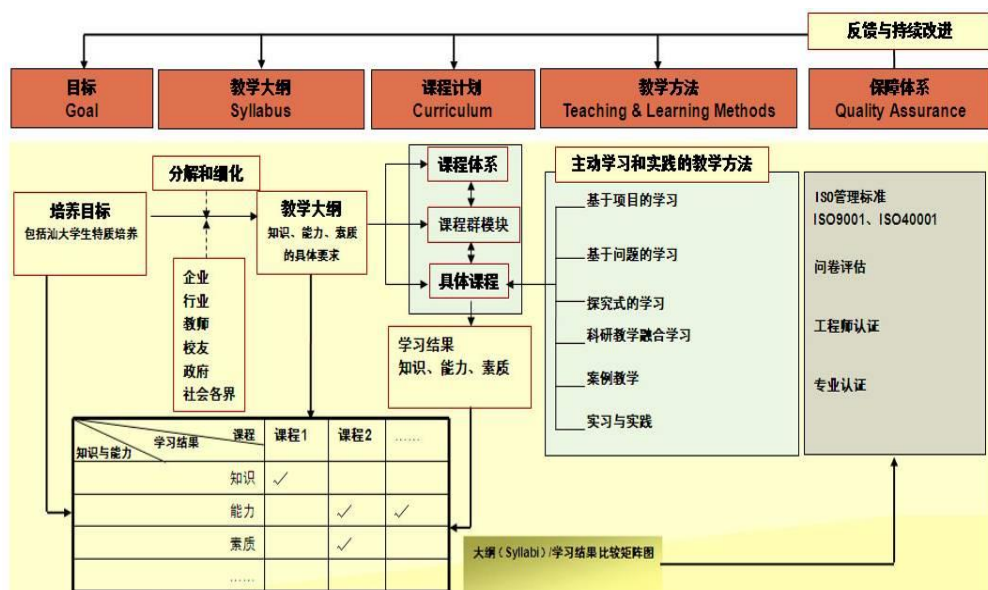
反馈与持续改进

目标
Goal

教学大纲
Syllabus

课程计划
Curriculum

教学方法
Teaching & Learning Methods

保障体系
Quality Assurance

分解和细化

培养目标
包括汕大学生特质培养

教学大纲
知识、能力、素质的具体要求

企业
行业
教师
校友
政府
社会各界

课程体系

课程群模块

具体课程

学习结果
知识、能力、素质

主动学习和实践的教学方法

基于项目的学习

基于问题的学习

探究式的学习

科研教学融合学习

案例教学

实习与实践

ISO管理标准
ISO9001、ISO40001

问卷评估

工程师认证

专业认证

| 知识与能力 / 学习结果 / 课程 | 课程1 | 课程2 | …… |
|---|---|---|---|
| 知识 | ✓ | | |
| 能力 | | ✓ | ✓ |
| 素质 | | ✓ | |
| …… | | | |

大纲（Syllabi）/学习结果比较矩阵图